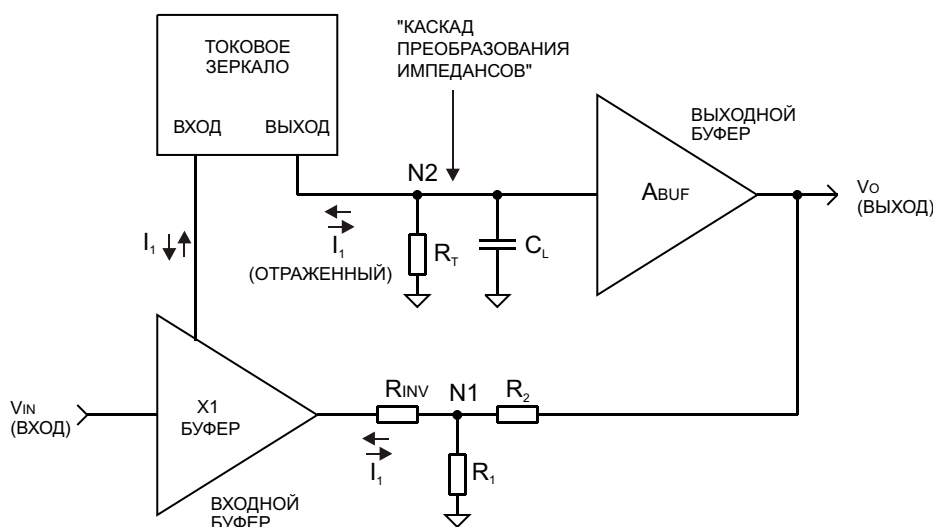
ТОКОВОЕ ЗЕРКАЛО

ВХОД ВЫХОД

"КАСКАД ПРЕОБРАЗОВАНИЯ ИМПЕДАНСОВ"

ВЫХОДНОЙ БУФЕР

N2

$A_{BUF}$

$V_O$ (ВЫХОД)

$I_1$

$I_1$ (ОТРАЖЕННЫЙ)

$R_T$

$C_L$

$V_{IN}$ (ВХОД)

X1 БУФЕР

$R_{INV}$

N1

$R_2$

$I_1$

$R_1$

ВХОДНОЙ БУФЕР